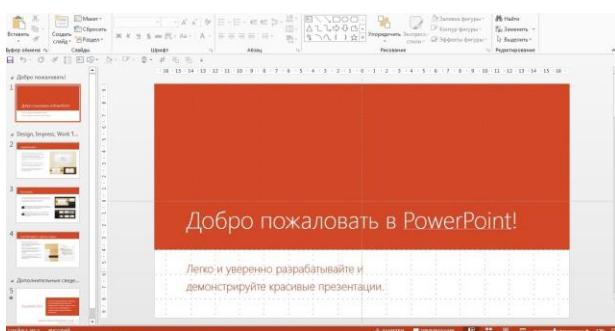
Вставить
Создать слайд
Макет
Сбросить
Раздел
Буфер обмена
Слайды
Шрифт
Абзац
Упорядочить
Экспресс-стили
Заливка фигуры
Контур фигуры
Эффекты фигуры
Рисование
Найти
Заменить
Выделить
Редактирование

16 · 15 · 14 · 13 · 12 · 11 · 10 · 9 · 8 · 7 · 6 · 5 · 4 · 3 · 2 · 1 · 0 · 1 · 2 · 3 · 4 · 5 · 6 · 7 · 8 · 9 · 10 · 11 · 12 · 13 · 14 · 15 · 16

Добро пожаловать!
1
Design, Impress, Work T...
2
3
4
Дополнительные сведе...

Добро пожаловать в PowerPoint!

Легко и уверенно разрабатывайте и демонстрируйте красивые презентации.